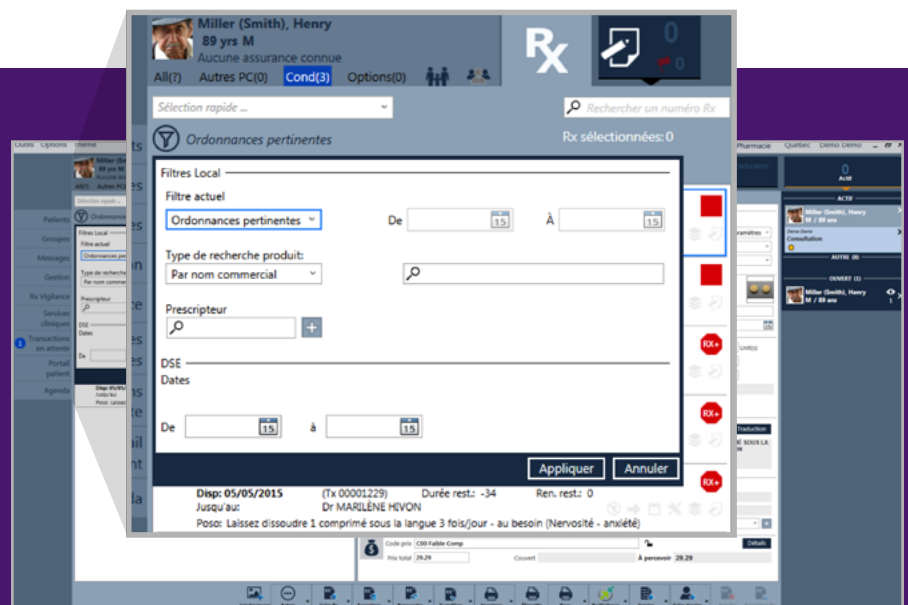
Miller (Smith), Henry
89 yrs M
Aucune assurance connue
All(?) Autres PC(0) Cond(3) Options(0)
0
0
Sélection rapide ...
Rechercher un numéro Rx
Ordonnances pertinentes
Rx sélectionnées: 0

Filtres Local
Filtre actuel
Ordonnances pertinentes
De
15
À
15
Type de recherche produit:
Par nom commercial
Prescripteur
+
DSE
Dates
De
15
à
15
Appliquer
Annuler

Disp: 05/05/2015 (Tx 00001229) Durée rest.: -34 Ren. rest.: 0
Jusqu'au: Dr MARILÈNE HIVON
Poso: Laissez dissoudre 1 comprimé sous la langue 3 fois/jour - au besoin (Nervosité - anxiété)

RX+
RX+
RX+

Outils Options
Patients
Groupes
Messages
Gestion
Rx Vigilance
Services cliniques
1 Transactions en attente
Portail patient
Agenda
Pharmacie Québec Demo Demo
0
Actif
ACTIF
Miller (Smith), Henry
M / 89 ans
Consultation
AUTRE (0)
OUVERT (1)
Miller (Smith), Henry
M / 89 ans
Traduction
Code prix C00 Faible Comp
Prix total 29.29
Couvert
À percevoir 29.29
Détails